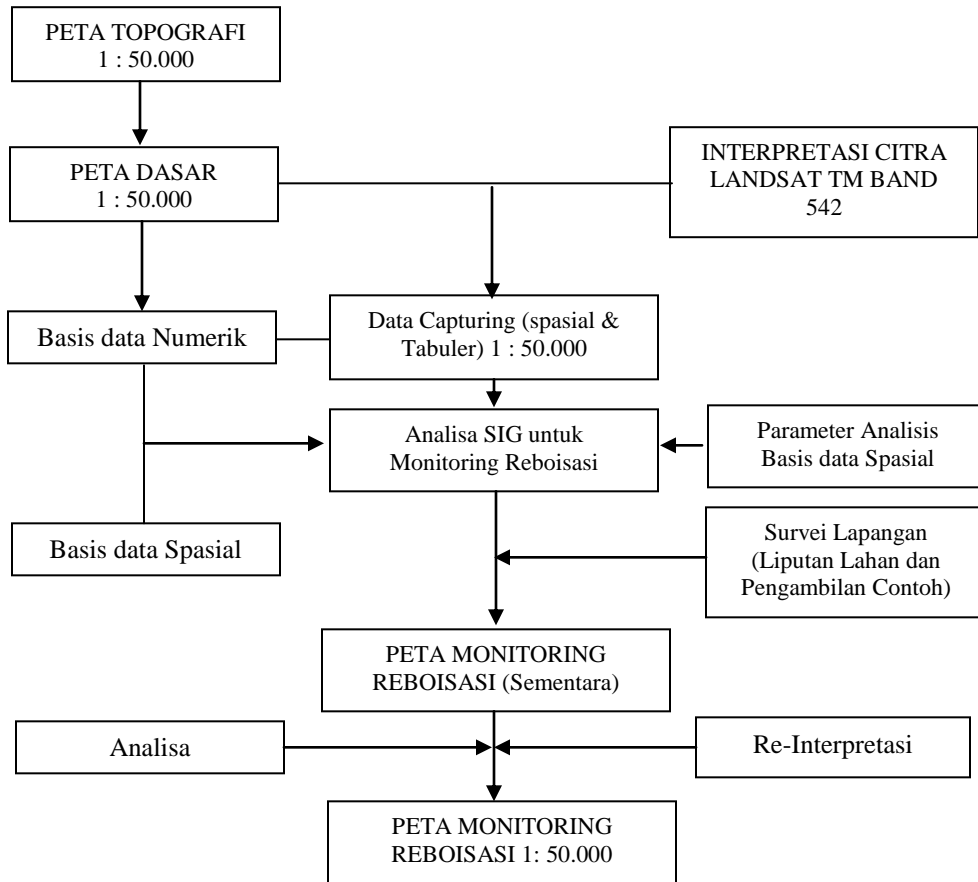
PETA TOPOGRAFI
1 : 50.000

PETA DASAR
1 : 50.000

INTERPRETASI CITRA LANDSAT TM BAND 542

Basis data Numerik

Data Capturing (spasial & Tabuler) 1 : 50.000

Analisa SIG untuk Monitoring Reboisasi

Parameter Analisis Basis data Spasial

Basis data Spasial

Survei Lapangan (Liputan Lahan dan Pengambilan Contoh)

PETA MONITORING REBOISASI (Sementara)

Analisa

Re-Interpretasi

PETA MONITORING REBOISASI 1: 50.000